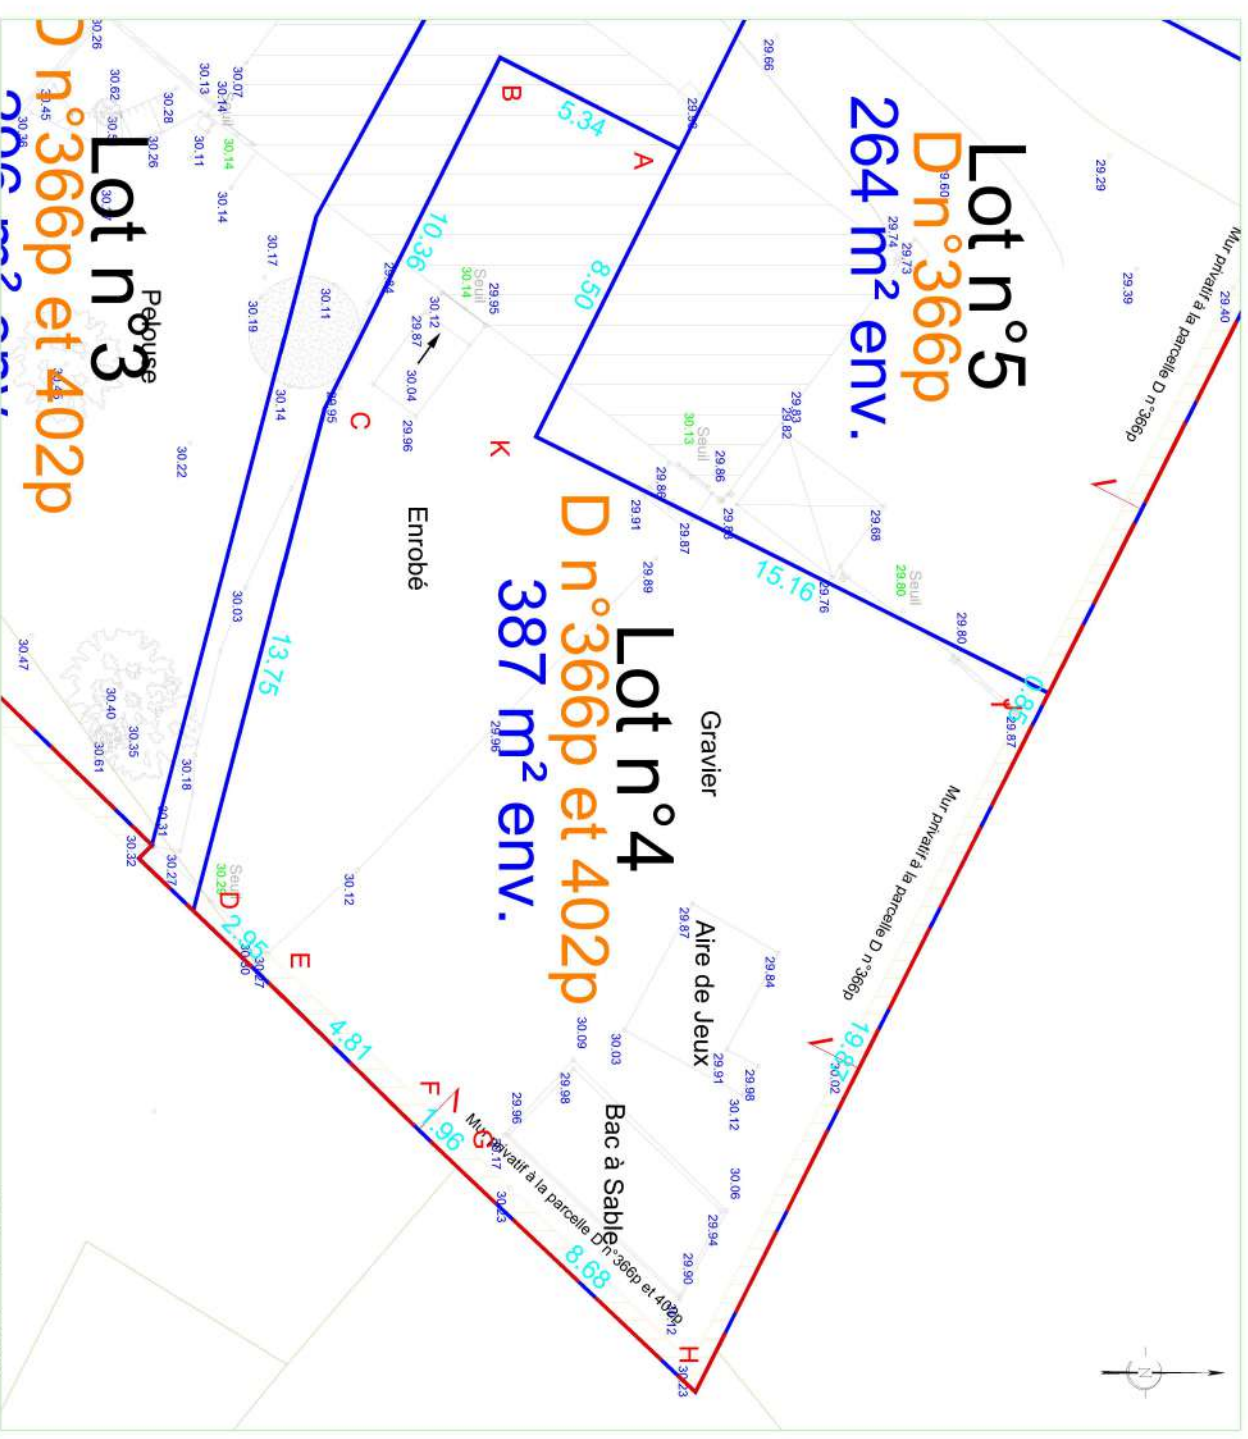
Lot n°5
D n°366p
264 m² env.

Mur privatif à la parcelle D n°366p

29.66
29.29
29.39
29.40
29.60
29.74
29.73
29.83
29.82
29.68
29.80
29.80
Seuil
30.13
Seuil
29.86
29.86
29.80
29.91
29.87
29.89
29.76
29.87

A
B
5.34
8.50
10.36
15.16
0.85

Lot n°4
D n°366p et 402p
387 m² env.

Gravier
Enrobé
Aire de Jeux
Bac à Sable

Mur privatif à la parcelle D n°366p

19.87
30.02
29.84
29.98
30.12
29.91
30.06
29.94
29.90
29.87
30.09
30.03
29.98
29.96
29.96

Mur privatif à la parcelle D n°366p et 402p

H
G
F
E
D
C
K
13.75
2.95
4.81
1.96
8.68

30.12
30.04
29.96
29.87
30.12
29.95
Seuil
30.14
29.94
30.95
30.14
30.11
30.19
30.17
30.14
30.11
30.14
30.13
30.07
30.14
30.26
30.28
30.26
30.62
30.45
30.38
30.22
30.03
30.18
30.31
30.27
30.32
30.40
30.35
30.61
30.47
Seuil
30.29
30.30
30.27
30.17
30.23
30.23

Pelouse
Lot n°3
D n°366p et 402p
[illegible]